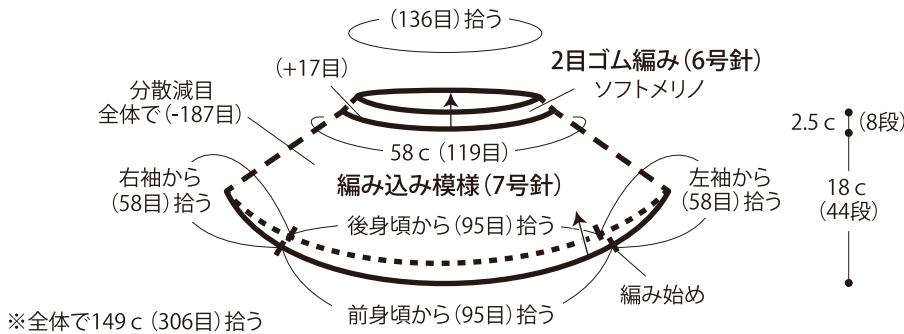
(136目)拾う

2目ゴム編み(6号針)

(+17目)

ソフトメリノ

分散減目
全体で(-187目)

2.5 c (8段)

58 c (119目)

右袖から
(58目)拾う

編み込み模様(7号針)

左袖から
(58目)拾う

18 c
(44段)

後身頃から(95目)拾う

編み始め

※全体で149 c (306目)拾う

前身頃から(95目)拾う